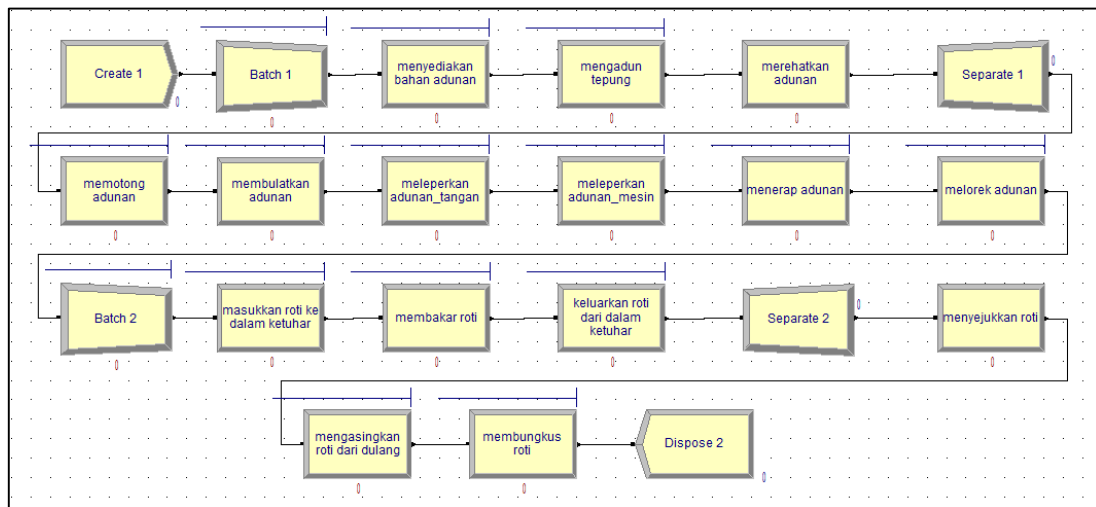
Create 1
0
Batch 1
0
menyediakan bahan adunan
0
mengadun tepung
0
merehatkan adunan
0
Separate 1
0
memotong adunan
0
membulatkan adunan
0
meleperkan adunan_tangan
0
meleperkan adunan_mesin
0
menerap adunan
0
melorek adunan
0
Batch 2
0
masukkan roti ke dalam ketuhar
0
membakar roti
0
keluarkan roti dari dalam ketuhar
0
Separate 2
0
menyejukkan roti
0
mengasingkan roti dari dulang
0
membungkus roti
0
Dispose 2
0